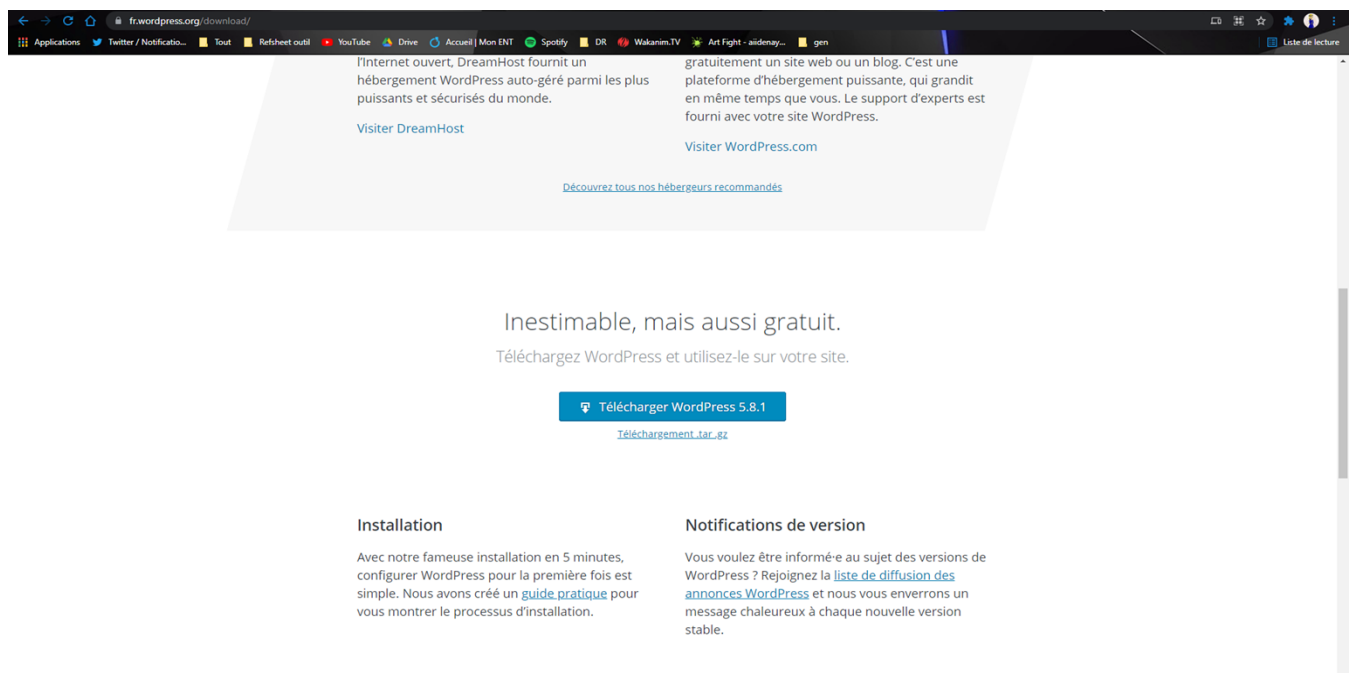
fr.wordpress.org/download/

Applications Twitter / Notificatio... Tout Refsheet outil YouTube Drive Accueil | Mon ENT Spotify DR Wakanim.TV Art Fight - aiidenay... gen Liste de lecture

l'Internet ouvert, DreamHost fournit un hébergement WordPress auto-géré parmi les plus puissants et sécurisés du monde.

Visiter DreamHost

gratuitement un site web ou un blog. C'est une plateforme d'hébergement puissante, qui grandit en même temps que vous. Le support d'experts est fourni avec votre site WordPress.

Visiter WordPress.com

Découvrez tous nos hébergeurs recommandés

Inestimable, mais aussi gratuit.

Téléchargez WordPress et utilisez-le sur votre site.

Télécharger WordPress 5.8.1

Téléchargement .tar .gz

Installation

Avec notre fameuse installation en 5 minutes, configurer WordPress pour la première fois est simple. Nous avons créé un guide pratique pour vous montrer le processus d'installation.

Notifications de version

Vous voulez être informé·e au sujet des versions de WordPress ? Rejoignez la liste de diffusion des annonces WordPress et nous vous enverrons un message chaleureux à chaque nouvelle version stable.